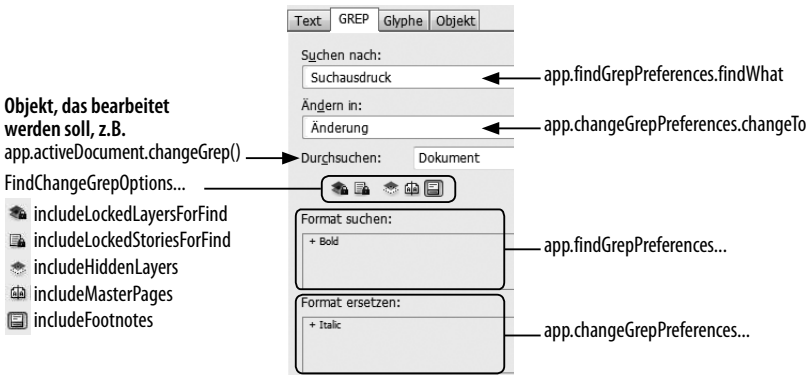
Text GREP Glyphe Objekt

Suchen nach:
Suchausdruck
app.findGrepPreferences.findWhat

Ändern in:
Änderung
app.changeGrepPreferences.changeTo

Objekt, das bearbeitet werden soll, z.B.
app.activeDocument.changeGrep()
Durchsuchen: Dokument

FindChangeGrepOptions...
includeLockedLayersForFind
includeLockedStoriesForFind
includeHiddenLayers
includeMasterPages
includeFootnotes

Format suchen:
+ Bold
app.findGrepPreferences...

Format ersetzen:
+ Italic
app.changeGrepPreferences...